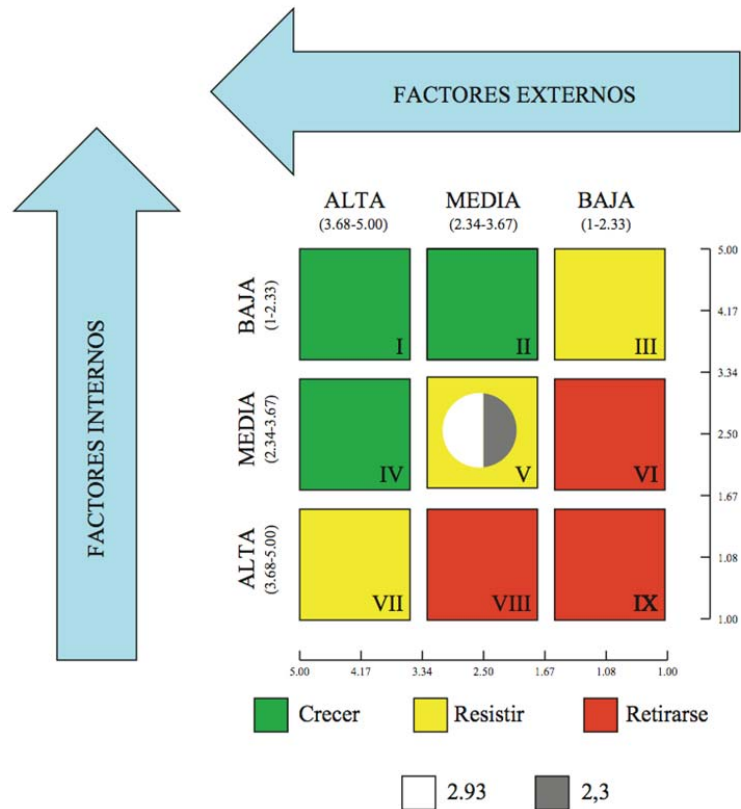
FACTORES EXTERNOS

FACTORES INTERNOS

ALTA (3.68-5.00)

MEDIA (2.34-3.67)

BAJA (1-2.33)

BAJA (1-2.33)

MEDIA (2.34-3.67)

ALTA (3.68-5.00)

I

II

III

IV

V

VI

VII

VIII

IX

5.00
4.17
3.34
2.50
1.67
1.08
1.00

5.00
4.17
3.34
2.50
1.67
1.08
1.00

Crecer

Resistir

Retirarse

2.93

2,3